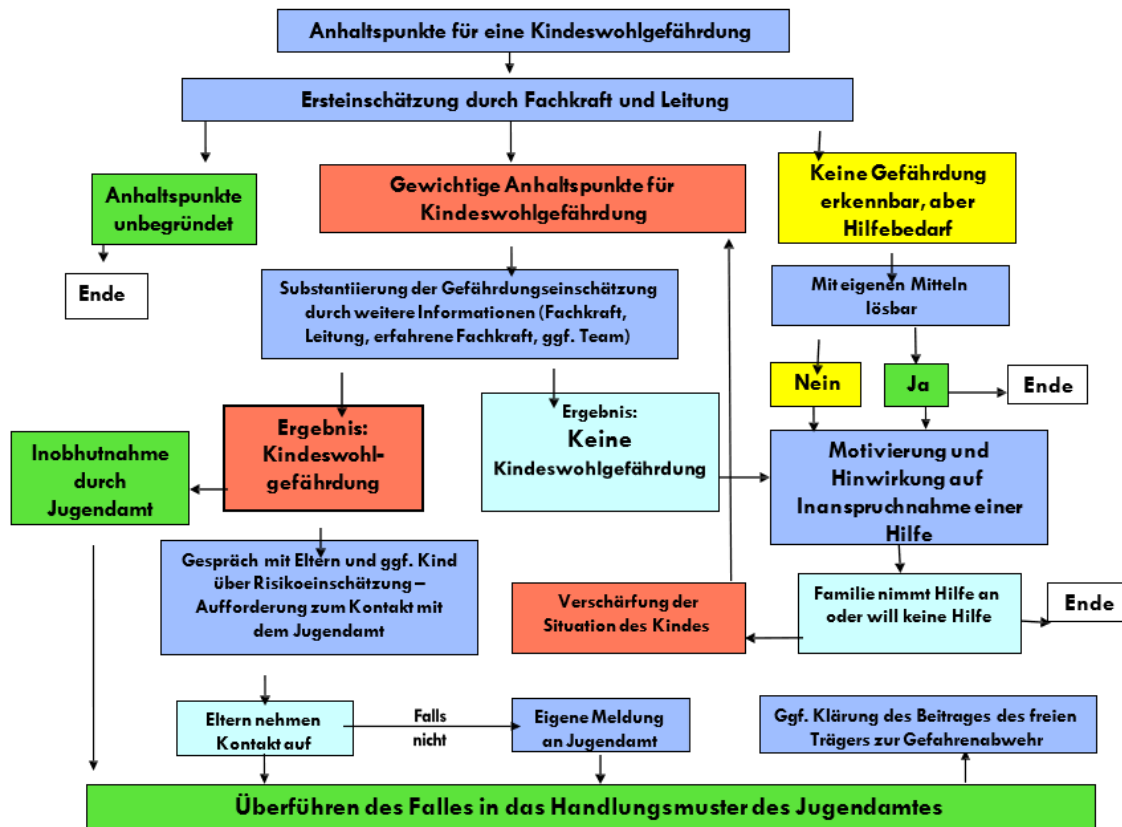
Anhaltspunkte für eine Kindeswohlgefährdung

Ersteinschätzung durch Fachkraft und Leitung

Anhaltspunkte unbegründet

Ende

Gewichtige Anhaltspunkte für Kindeswohlgefährdung

Keine Gefährdung erkennbar, aber Hilfebedarf

Substantiierung der Gefährdungseinschätzung durch weitere Informationen (Fachkraft, Leitung, erfahrene Fachkraft, ggf. Team)

Mit eigenen Mitteln lösbar

Nein

Ja

Ende

Ergebnis: Kindeswohlgefährdung

Ergebnis: Keine Kindeswohlgefährdung

Inobhutnahme durch Jugendamt

Motivierung und Hinwirkung auf Inanspruchnahme einer Hilfe

Gespräch mit Eltern und ggf. Kind über Risikoeinschätzung – Aufforderung zum Kontakt mit dem Jugendamt

Verschärfung der Situation des Kindes

Familie nimmt Hilfe an oder will keine Hilfe

Ende

Eltern nehmen Kontakt auf

Falls nicht

Eigene Meldung an Jugendamt

Ggf. Klärung des Beitrages des freien Trägers zur Gefahrenabwehr

Überführen des Falles in das Handlungsmuster des Jugendamtes